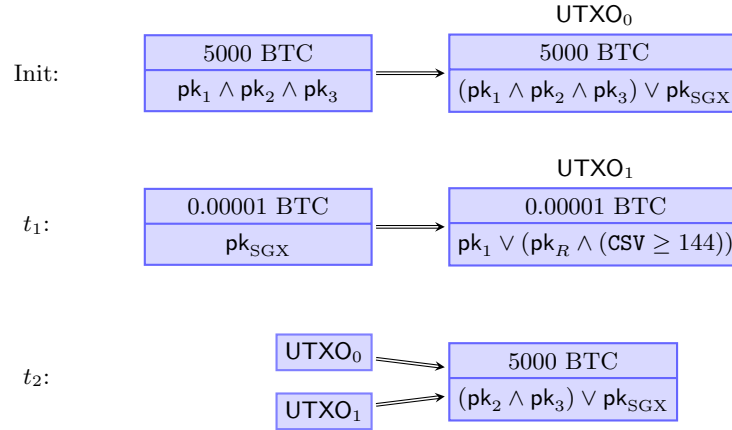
Init:

5000 BTC

$\mathsf{pk}_1 \wedge \mathsf{pk}_2 \wedge \mathsf{pk}_3$

$\mathsf{UTXO}_0$

5000 BTC

$(\mathsf{pk}_1 \wedge \mathsf{pk}_2 \wedge \mathsf{pk}_3) \vee \mathsf{pk}_{\mathrm{SGX}}$

$t_1$:

0.00001 BTC

$\mathsf{pk}_{\mathrm{SGX}}$

$\mathsf{UTXO}_1$

0.00001 BTC

$\mathsf{pk}_1 \vee (\mathsf{pk}_R \wedge (\mathtt{CSV} \geq 144))$

$t_2$:

$\mathsf{UTXO}_0$

$\mathsf{UTXO}_1$

5000 BTC

$(\mathsf{pk}_2 \wedge \mathsf{pk}_3) \vee \mathsf{pk}_{\mathrm{SGX}}$